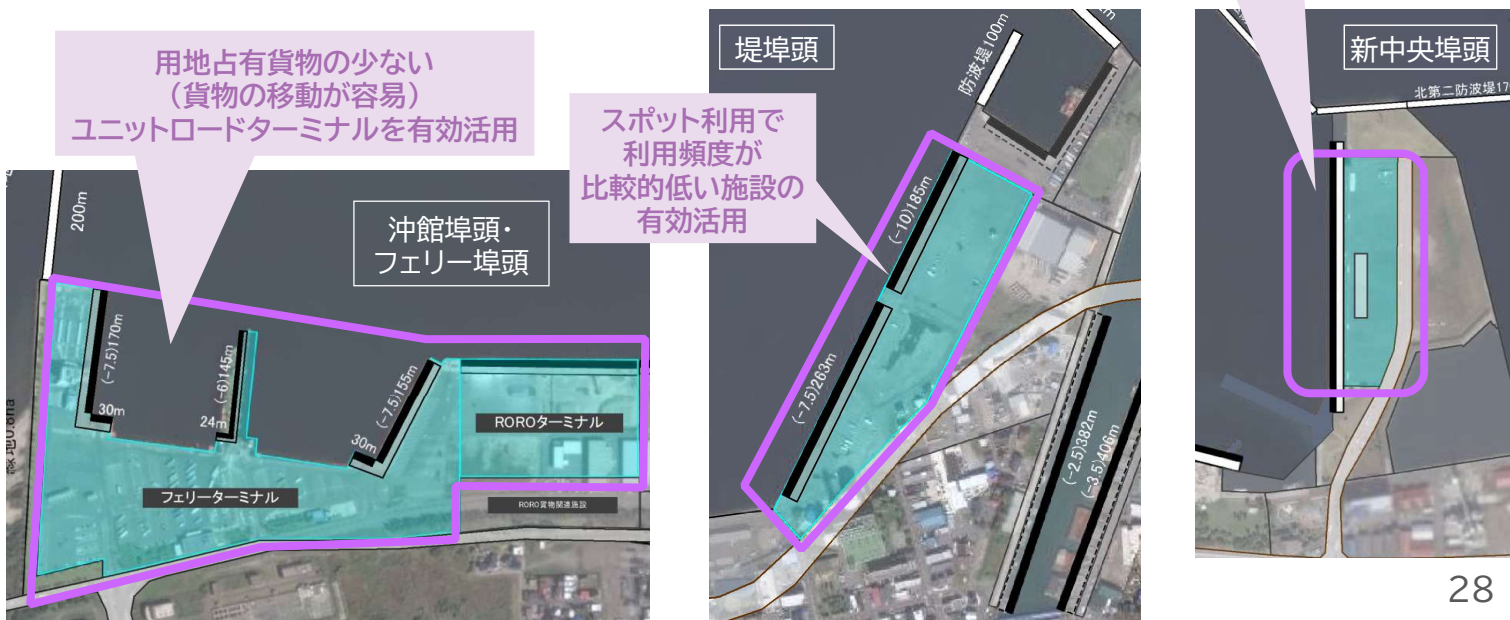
用地占有貨物の少ない
（貨物の移動が容易）
ユニットロードターミナルを有効活用

200m

沖館埠頭・
フェリー埠頭

(−7.5)170m

(−6)145m

(−7.5)155m

30m

24m

30m

ROROターミナル

フェリーターミナル

RORO貨物関連施設

堤埠頭

防波堤100m

スポット利用で
利用頻度が
比較的低い施設の
有効活用

(−10)185m

(−7.5)263m

(−2.5)382m

(−3.5)406m

新中央埠頭

北第二防波堤17

28